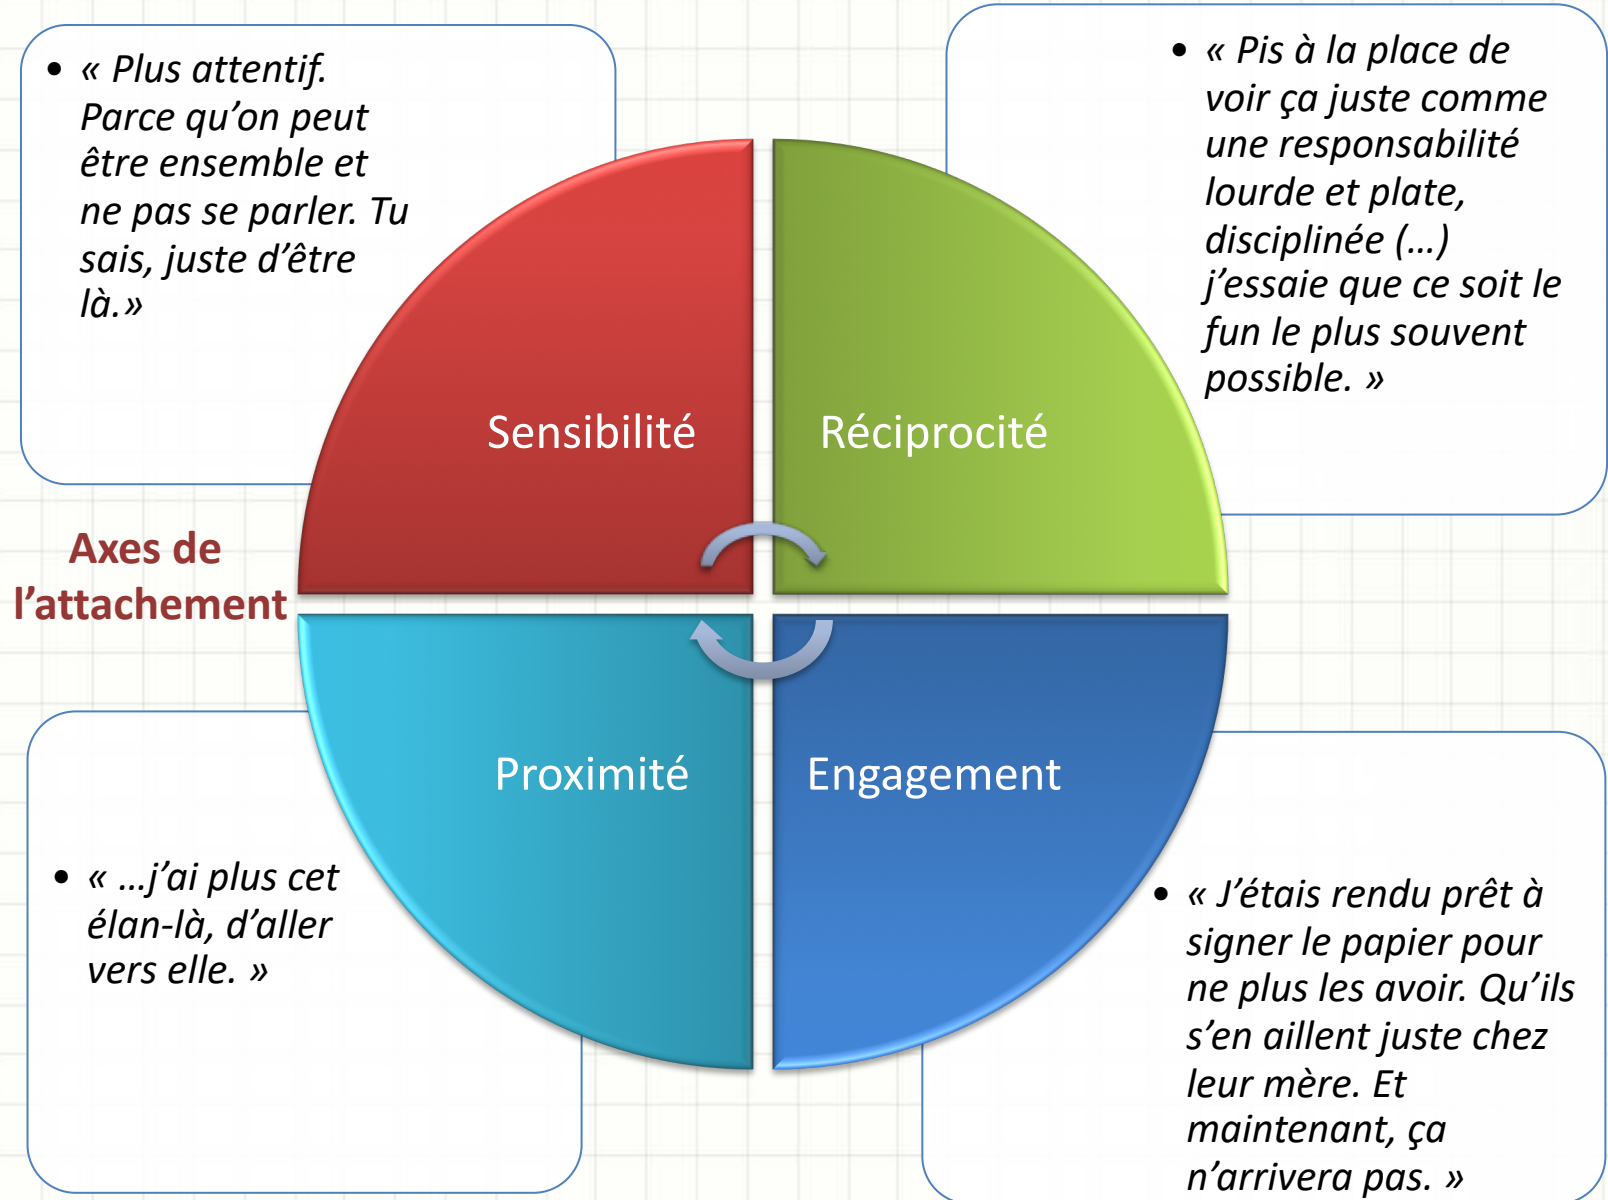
• « Plus attentif. Parce qu'on peut être ensemble et ne pas se parler. Tu sais, juste d'être là.»

• « Pis à la place de voir ça juste comme une responsabilité lourde et plate, disciplinée (…) j'essaie que ce soit le fun le plus souvent possible. »

Sensibilité

Réciprocité

Axes de l'attachement

Proximité

Engagement

• « …j'ai plus cet élan-là, d'aller vers elle. »

• « J'étais rendu prêt à signer le papier pour ne plus les avoir. Qu'ils s'en aillent juste chez leur mère. Et maintenant, ça n'arrivera pas. »